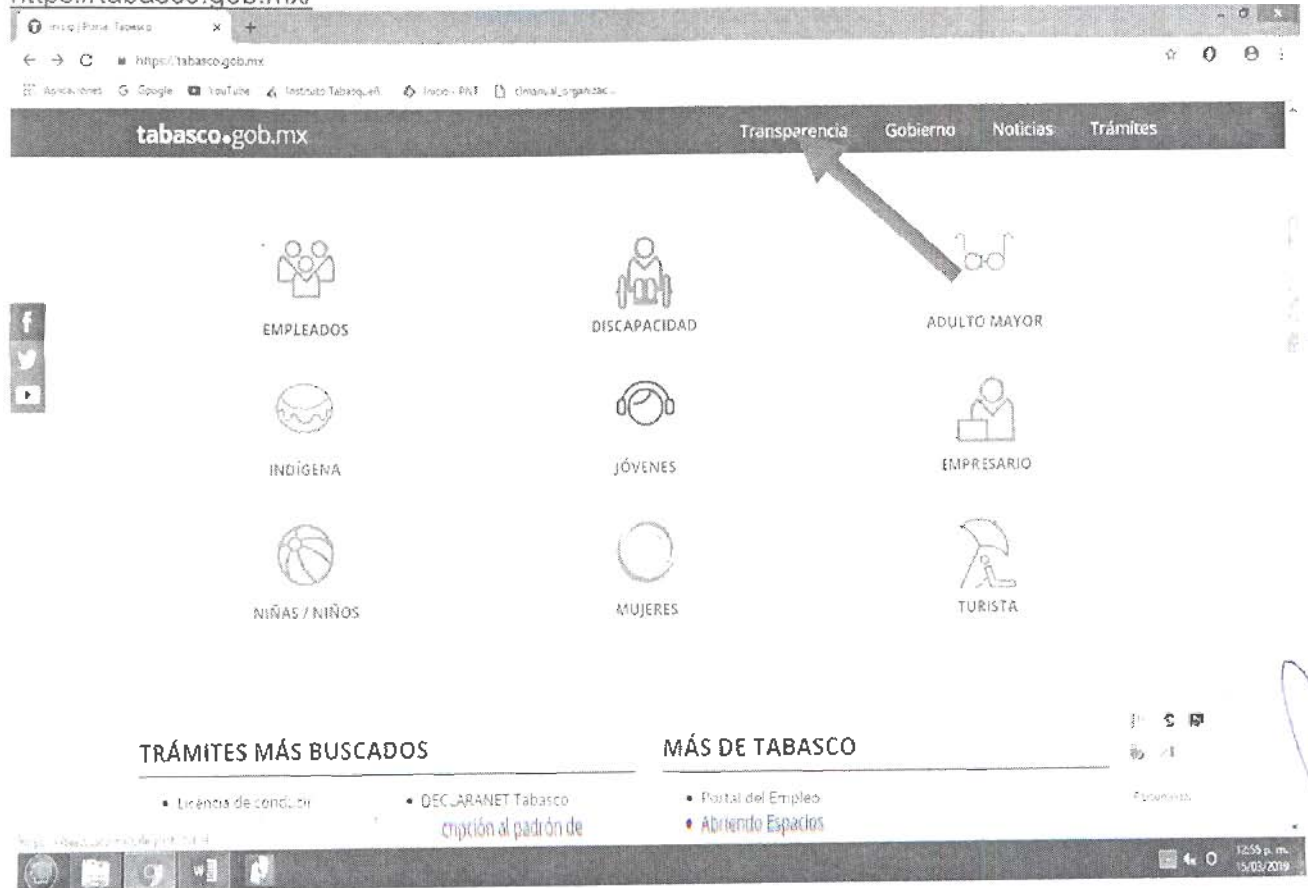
https://tabasco.gob.mx/

Inicio | Portal Tabasco

https://tabasco.gob.mx

Aplicaciones Google YouTube Instituto Tabasqueñ Inicio - PNT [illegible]manual_organizac...

tabasco.gob.mx

Transparencia Gobierno Noticias Trámites

EMPLEADOS

DISCAPACIDAD

ADULTO MAYOR

INDÍGENA

JÓVENES

EMPRESARIO

NIÑAS / NIÑOS

MUJERES

TURISTA

TRÁMITES MÁS BUSCADOS

• Licencia de conducir

• DECLARANET Tabasco

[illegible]cripción al padrón de

MÁS DE TABASCO

• Portal del Empleo

• Abriendo Espacios

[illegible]

12:55 p. m.
15/03/2019